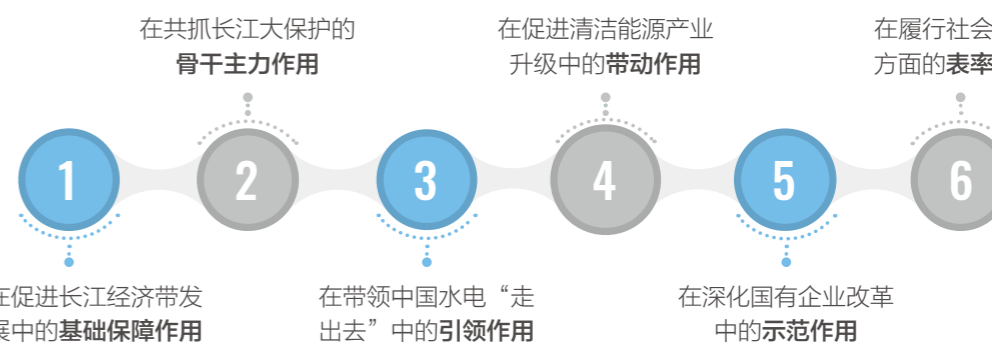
在共抓长江大保护的
骨干主力作用

在促进清洁能源产业
升级中的带动作用

在履行社会
方面的表率

1

2

3

4

5

6

在促进长江经济带发
展中的基础保障作用

在带领中国水电“走
出去”中的引领作用

在深化国有企业改革
中的示范作用